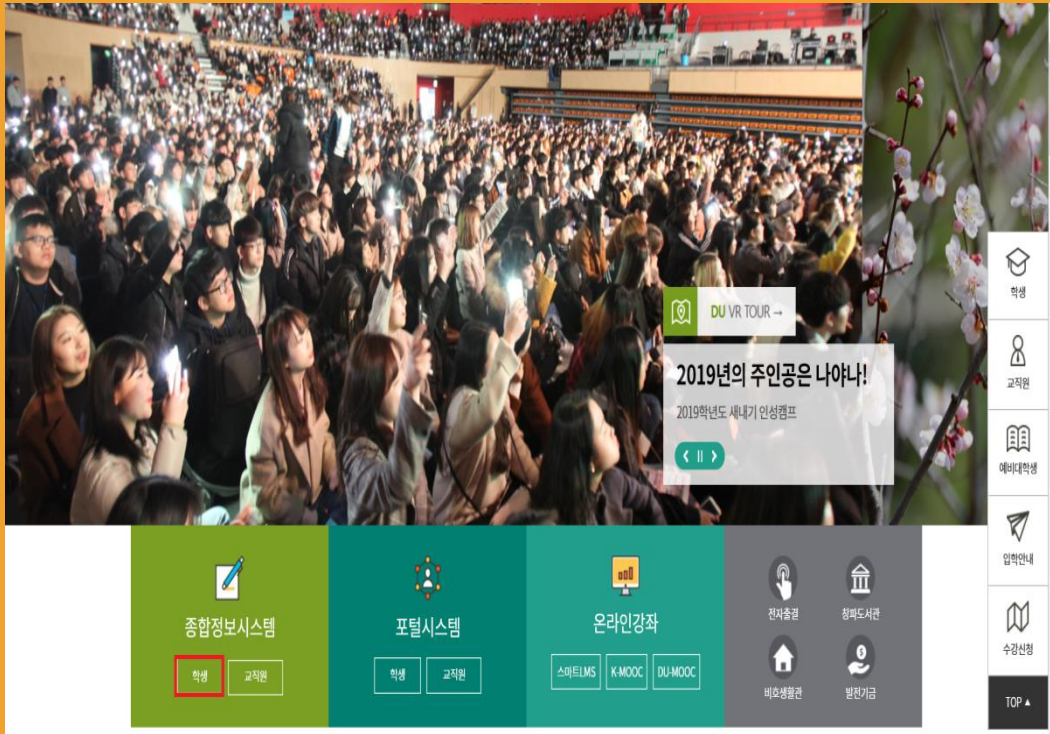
DU VR TOUR →

2019년의 주인공은 나야나!

2019학년도 새내기 인성캠프

학생

교직원

예비대학생

입학안내

수강신청

TOP ▲

종합정보시스템

학생 교직원

포털시스템

학생 교직원

온라인강좌

스마트LMS K-MOOC DU-MOOC

전자출결

창파도서관

비호생활관

발전기금